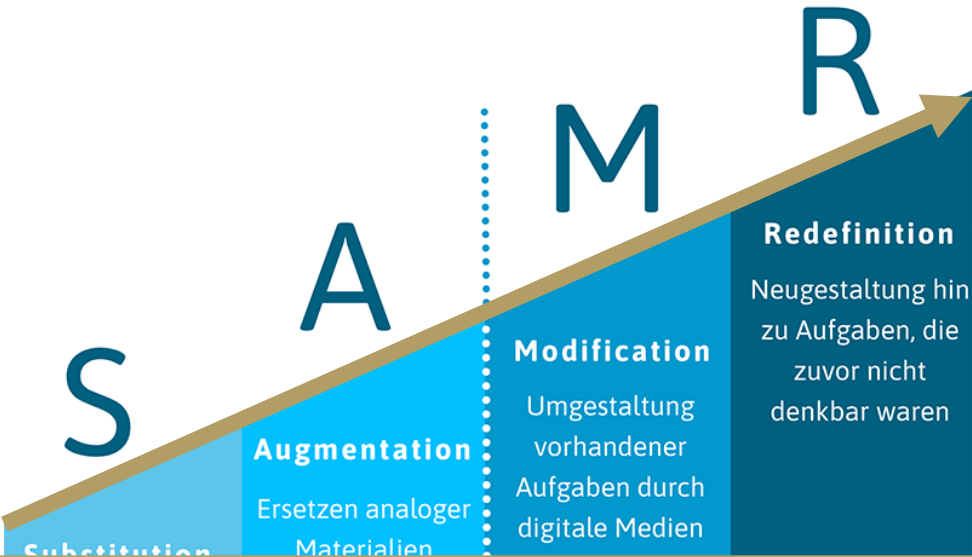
S A M R

Substitution

Augmentation

Ersetzen analoger Materialien

Modification

Umgestaltung vorhandener Aufgaben durch digitale Medien

Redefinition

Neugestaltung hin zu Aufgaben, die zuvor nicht denkbar waren